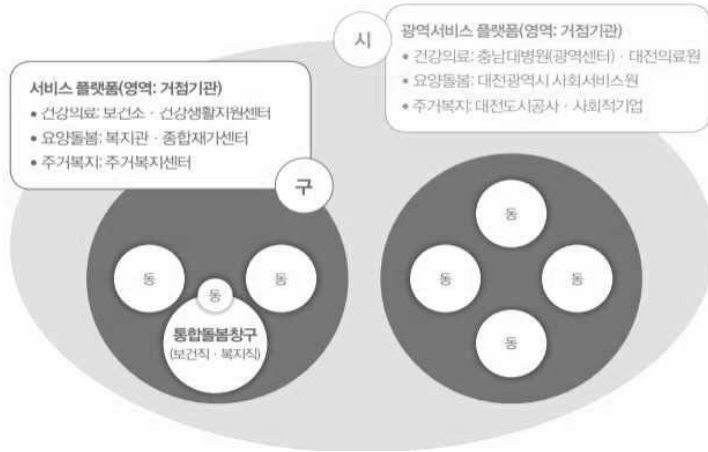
시

광역서비스 플랫폼(영역: 거점기관)
• 건강의료: 충남대병원(광역센터) · 대전의료원
• 요양돌봄: 대전광역시 사회서비스원
• 주거복지: 대전도시공사 · 사회적기업

서비스 플랫폼(영역: 거점기관)
• 건강의료: 보건소 · 건강생활지원센터
• 요양돌봄: 복지관 · 종합재가센터
• 주거복지: 주거복지센터

구

동

동

동

통합돌봄창구
(보건직 · 복지직)

동

동

동

동